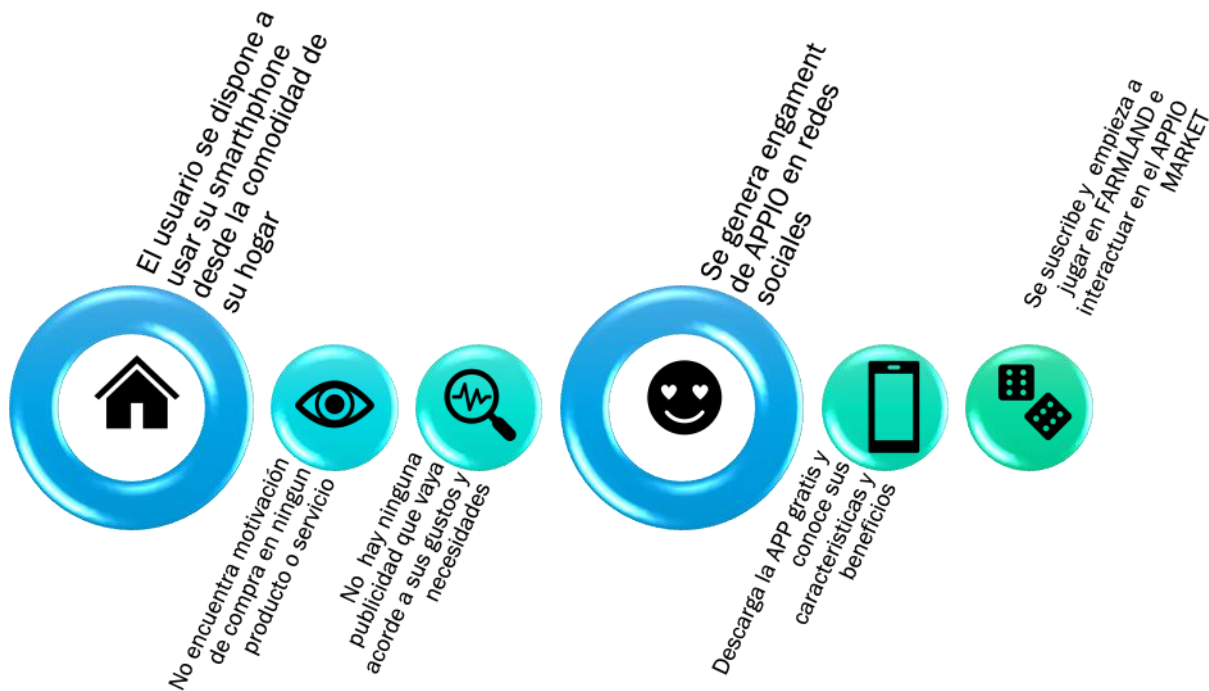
El usuario se dispone a usar su smarthphone desde la comodidad de su hogar

No encuentra motivación de compra en ningun producto o servicio

No hay ninguna publicidad que vaya acorde a sus gustos y necesidades

Se genera engament de APPIO en redes sociales

Descarga la APP gratis y conoce sus caracteristicas y beneficios

Se suscribe y empieza a jugar en FARMLAND e interactuar en el APPIO MARKET